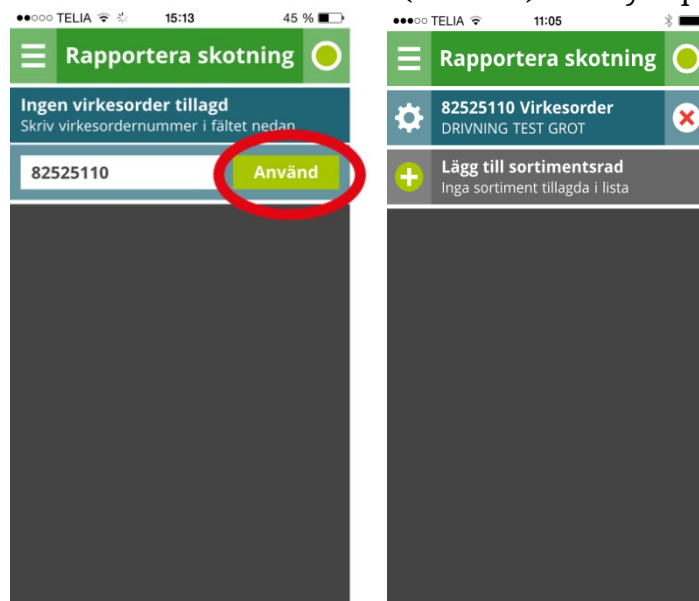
●●○○○ TELIA 15:13 45 %

Rapportera skotning

Ingen virkesorder tillagd
Skriv virkesordernummer i fältet nedan

82525110

Använd

●●●○○ TELIA 11:05

Rapportera skotning

82525110 Virkesorder
DRIVNING TEST GROT

Lägg till sortimentsrad
Inga sortiment tillagda i lista